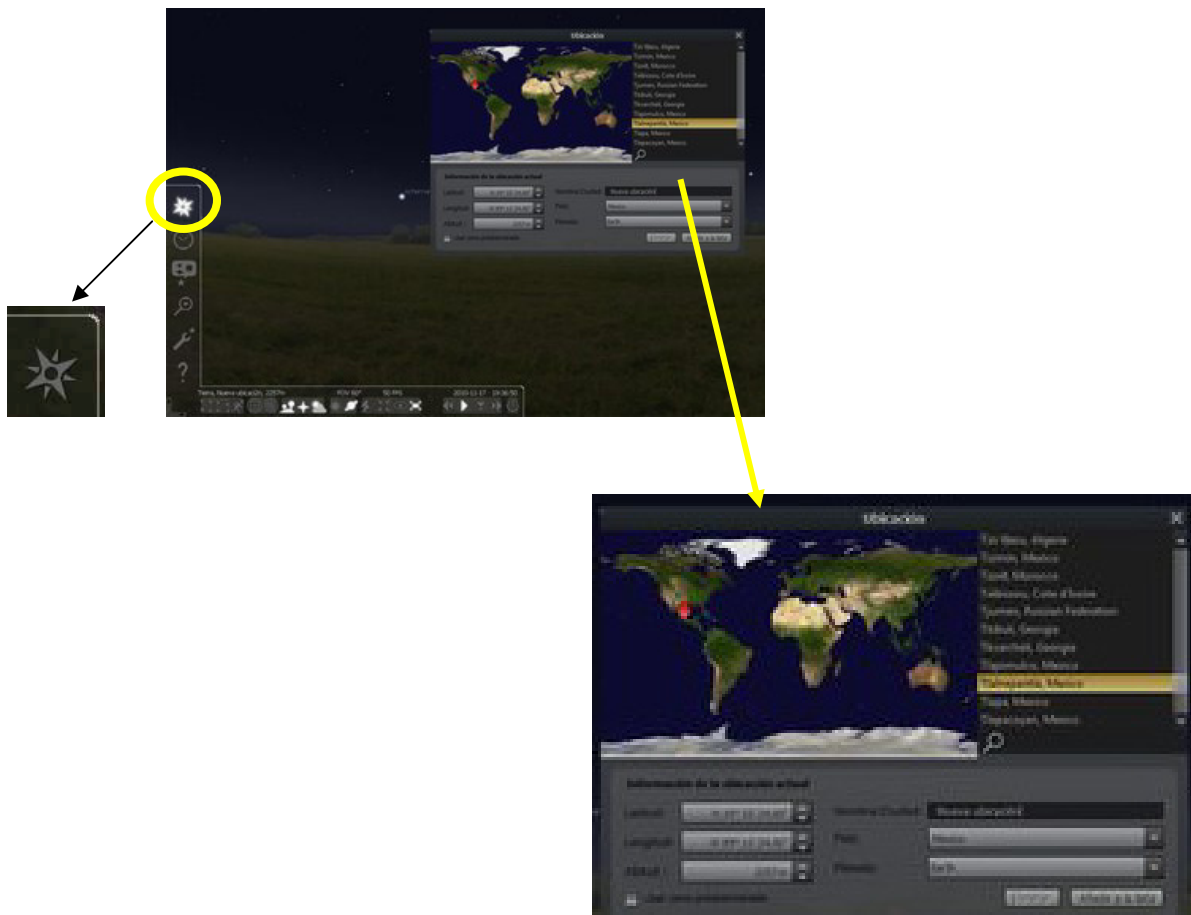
Ubicación

Tizi Bass, Algerie
Tizimin, Mexico
Tiznit, Morocco
Tiébissou, Cote d'Ivoire
Tjumen, Russian Federation
Tkibuli, Georgia
Tkvarcheli, Georgia
Tlapanaloya, Mexico
Tlalnepantla, Mexico
Tlapa, Mexico
Tlapacoyan, Mexico

Información de la ubicación actual
Latitud:
Longitud:
Altitud:
Nombre/Ciudad: Nueva ubicación
País: Mexico
Planeta: Earth
Usar como predeterminado
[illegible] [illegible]

Tierra, Nueva ubicación, 2297m FOV 60° 50 FPS 2010-11-17 19:36:50

?

Ubicación

Tizi Bass, Algerie
Tizimin, Mexico
Tiznit, Morocco
Tiébissou, Cote d'Ivoire
Tjumen, Russian Federation
Tkibuli, Georgia
Tkvarcheli, Georgia
Tlapanaloya, Mexico
Tlalnepantla, Mexico
Tlapa, Mexico
Tlapacoyan, Mexico

Información de la ubicación actual
Latitud: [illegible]
Longitud: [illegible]
Altitud: 2297m
Nombre/Ciudad: Nueva ubicación
País: Mexico
Planeta: Earth
Usar como predeterminado
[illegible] Añadir a la lista